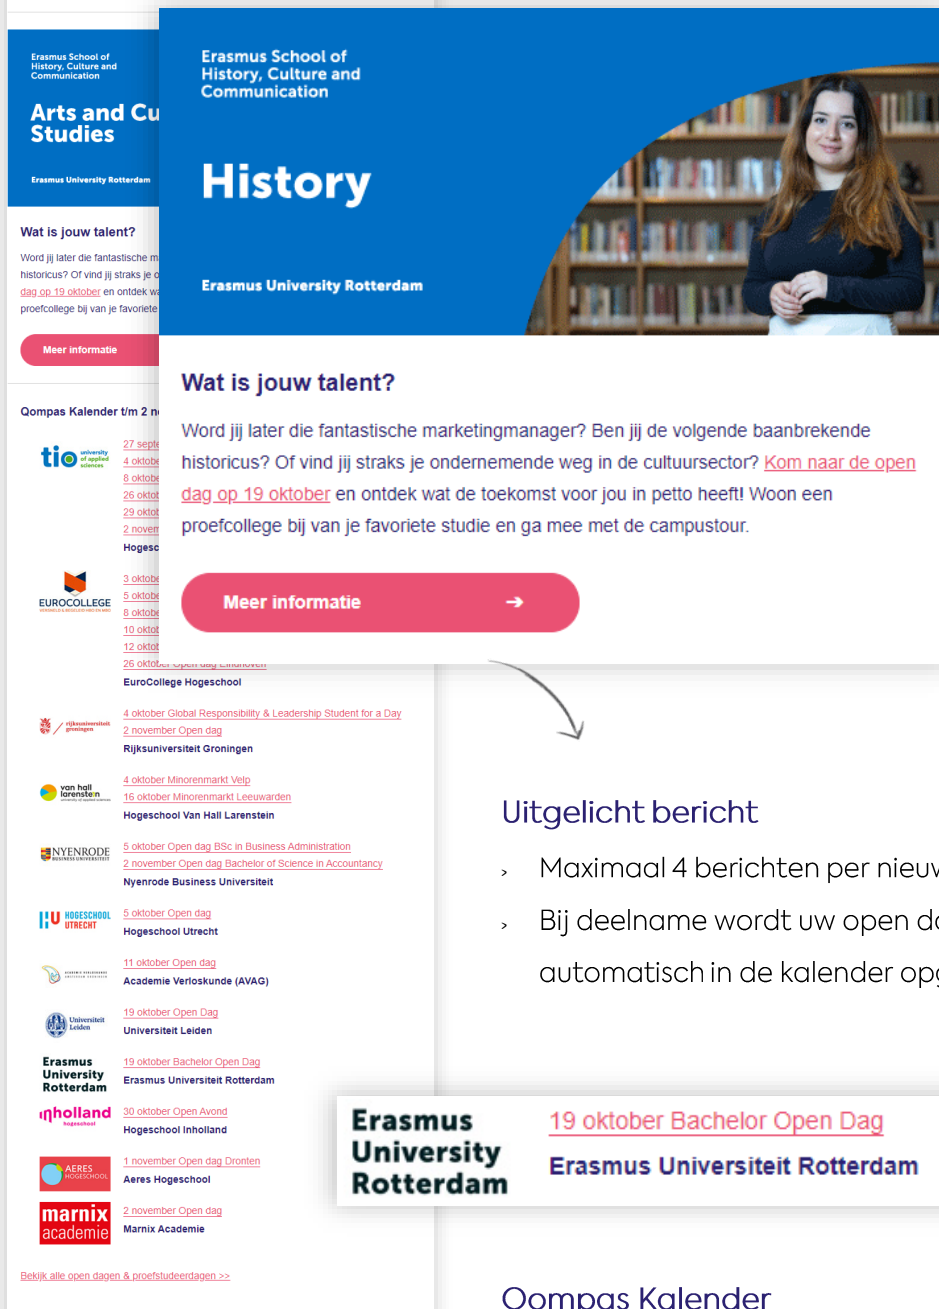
Erasmus School of History, Culture and Communication

Arts and Cu
Studies

Erasmus University Rotterdam

Wat is jouw talent?

Word jij later die fantastische m
historicus? Of vind jij straks je o
dag op 19 oktober en ontdek wa
proefcollege bij van je favoriete

Meer informatie

Qompas Kalender t/m 2 n

tio university of applied sciences

27 septe
4 oktobe
8 oktobe
26 oktob
29 oktob
2 novem
Hogesc

EUROCOLLEGE

3 oktobe
5 oktobe
8 oktobe
10 oktob
12 oktob
26 oktober Open dag Eindhoven
EuroCollege Hogeschool

rijksuniversiteit groningen

4 oktober Global Responsibility & Leadership Student for a Day
2 november Open dag
Rijksuniversiteit Groningen

van hall larenstein

4 oktober Minorenmarkt Velp
16 oktober Minorenmarkt Leeuwarden
Hogeschool Van Hall Larenstein

NYENRODE BUSINESS UNIVERSITEIT

5 oktober Open dag BSc in Business Administration
2 november Open dag Bachelor of Science in Accountancy
Nyenrode Business Universiteit

HU HOGESCHOOL UTRECHT

5 oktober Open dag
Hogeschool Utrecht

11 oktober Open dag
Academie Verloskunde (AVAG)

Universiteit Leiden

19 oktober Open Dag
Universiteit Leiden

Erasmus University Rotterdam

19 oktober Bachelor Open Dag
Erasmus Universiteit Rotterdam

inholland hogeschool

30 oktober Open Avond
Hogeschool Inholland

AERES HOGESCHOOL

1 november Open dag Dronten
Aeres Hogeschool

marnix academie

2 november Open dag
Marnix Academie

Bekijk alle open dagen & proefstudeerdagen >>

Erasmus School of History, Culture and Communication

History

Erasmus University Rotterdam

Wat is jouw talent?

Word jij later die fantastische marketingmanager? Ben jij de volgende baanbrekende historicus? Of vind jij straks je ondernemende weg in de cultuursector? Kom naar de open dag op 19 oktober en ontdek wat de toekomst voor jou in petto heeft! Woon een proefcollege bij van je favoriete studie en ga mee met de campustour.

Meer informatie →

Uitgelicht bericht

› Maximaal 4 berichten per nieuv
› Bij deelname wordt uw open d
automatisch in de kalender op

Erasmus University Rotterdam

19 oktober Bachelor Open Dag
Erasmus Universiteit Rotterdam

Qompas Kalender